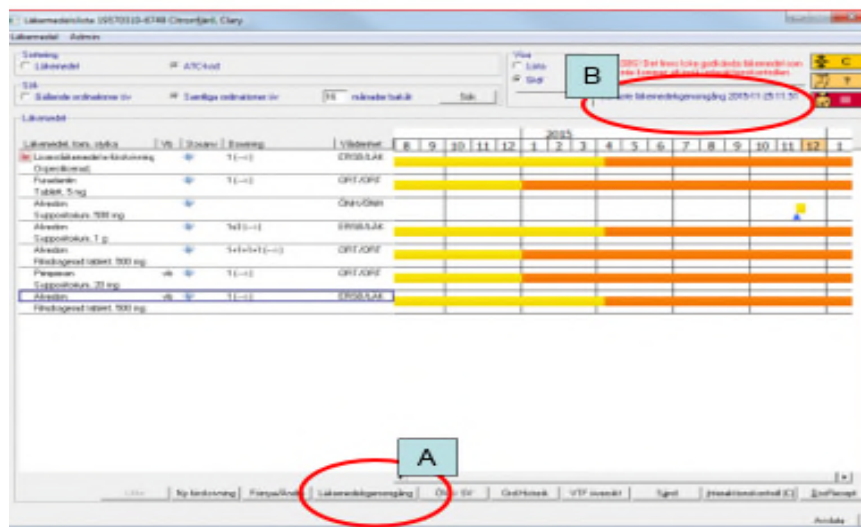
Läkemedelslista 19570310-6748 Citronfjäril, Clary

Läkemedel Admin

Sortering
Läkemedel ATC-kod

Sök
Gällande ordinationer tiv Samtliga ordinationer tiv 16 månader bakåt Sök

Visa
Lista
Skål

B

OBS! Det finns icke godkända läkemedel som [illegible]

Senaste läkemedelsgenomgång 2015-11-25 11:57

C
?

Läkemedel

2015

| Läkemedel, form, styrka | Vb | Stcanv | Dosering | Vårdenhet | 8 | 9 | 10 | 11 | 12 | 1 | 2 | 3 | 4 | 5 | 6 | 7 | 8 | 9 | 10 | 11 | 12 | 1 |
|---|---|---|---|---|---|---|---|---|---|---|---|---|---|---|---|---|---|---|---|---|---|---|
| Licensläkemedels-förskrivning Ospecificerad | | | 1 (--) | ERSB/LÄK | | | | | | | | | | | | | | | | | | |
| Furadantin Tablett, 5 mg | | | 1 (--) | ORT/ORT | | | | | | | | | | | | | | | | | | |
| Alvedon Suppositorium, 500 mg | | | | Öhr/Öhr | | | | | | | | | | | | | | | | | | |
| Alvedon Suppositorium, 1 g | | | 1x3 (--) | ERSB/LÄK | | | | | | | | | | | | | | | | | | |
| Alvedon Filmdragerad tablett, 500 mg | | | 1+1+1+1 (--) | ORT/ORT | | | | | | | | | | | | | | | | | | |
| Pimpinan Suppositorium, 20 mg | vb | | 1 (--) | ORT/ORT | | | | | | | | | | | | | | | | | | |
| Alvedon Filmdragerad tablett, 500 mg | vb | | 1 (--) | ERSB/LÄK | | | | | | | | | | | | | | | | | | |

A

Utsätt | Ny förskrivning | Förnya/Ändra | Läkemedelsgenomgång | Ändra SV | Ord/Hämtk | VTF översikt | Signal | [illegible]kontroll (C) | E-recept

Avsluta